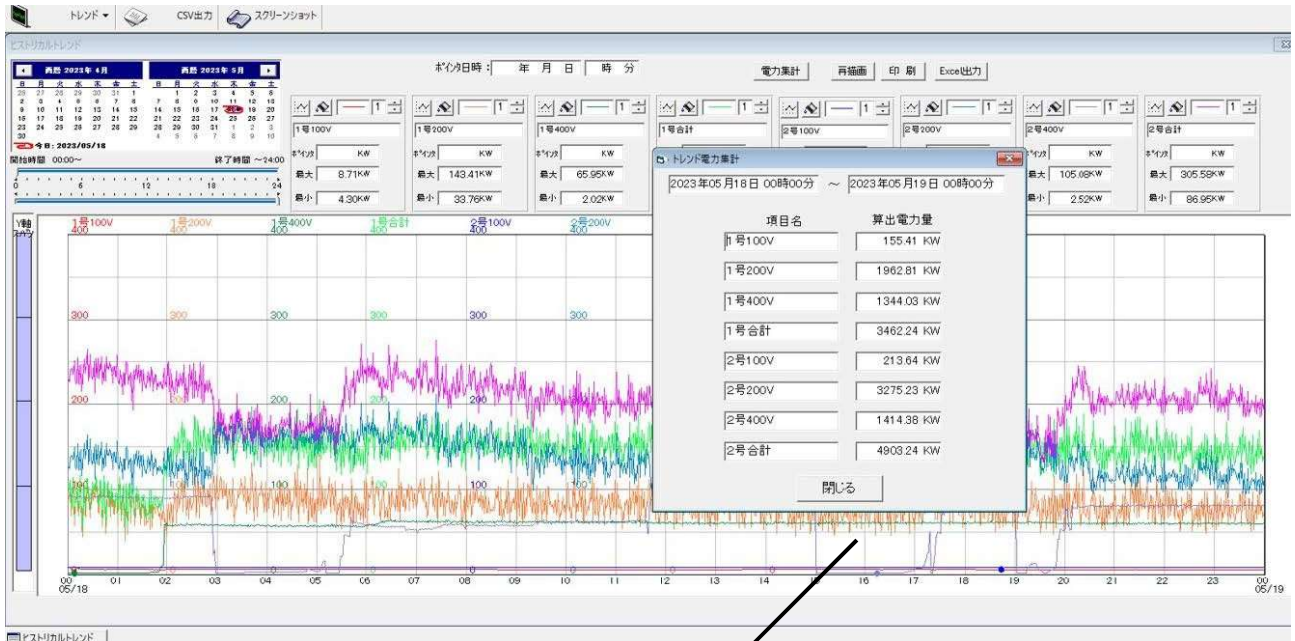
トレンド ▾ CSV出力 スクリーンショット

ヒストリカルトレンド

西暦 2023年 4月
西暦 2023年 5月

今日: 2023/05/18
開始時間 00:00~ 終了時間 ~24:00
0 6 12 18 24

ポイント日時： 年 月 日 時 分
電力集計 再描画 印刷 Excel出力

1号100V ポイント KW 最大 8.71KW 最小 4.30KW
1号200V ポイント KW 最大 143.41KW 最小 33.76KW
1号400V ポイント KW 最大 65.95KW 最小 2.02KW
1号合計
2号100V
2号200V
2号400V ポイント KW 最大 105.08KW 最小 2.52KW
2号合計 ポイント KW 最大 305.58KW 最小 86.95KW

Y軸
1号100V 400
1号200V 400
1号400V 400
1号合計
2号100V 400
2号200V 400

300 300 300 300 300 300
200 200
100 100 100 100

00 05/18 01 02 03 04 05 06 07 08 09 10 11 12 13 14 15 16 17 18 19 20 21 22 23 00 05/19

トレンド電力集計
2023年05月18日 00時00分 ~ 2023年05月19日 00時00分

| 項目名 | 算出電力量 |
|---|---|
| 1号100V | 155.41 KW |
| 1号200V | 1962.81 KW |
| 1号400V | 1344.03 KW |
| 1号合計 | 3462.24 KW |
| 2号100V | 213.64 KW |
| 2号200V | 3275.23 KW |
| 2号400V | 1414.38 KW |
| 2号合計 | 4903.24 KW |

閉じる

ヒストリカルトレンド